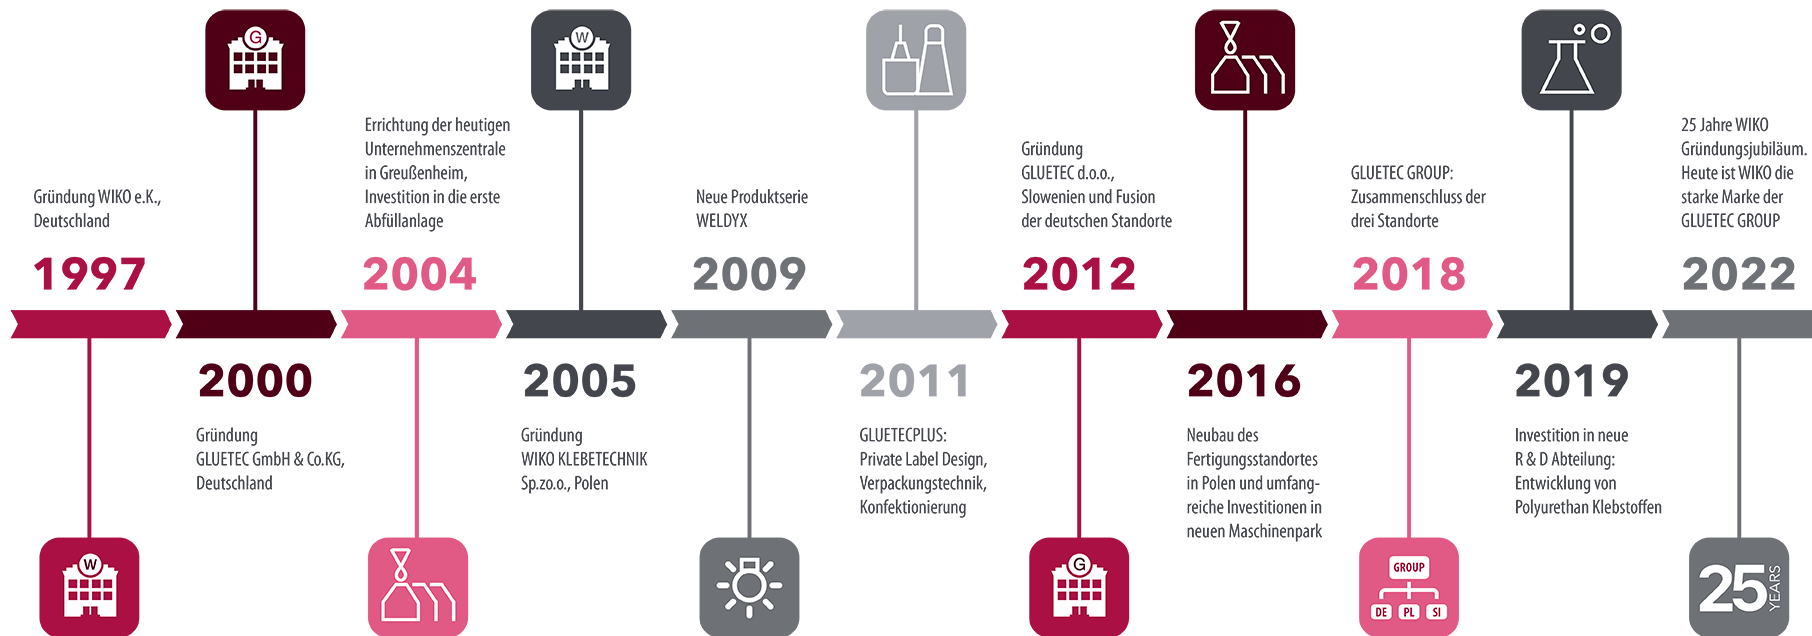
Gründung WIKO e.K., Deutschland

1997

2000

Gründung GLUETEC GmbH & Co.KG, Deutschland

Errichtung der heutigen Unternehmenszentrale in Greußenheim, Investition in die erste Abfüllanlage

2004

2005

Gründung WIKO KLEBETECHNIK Sp.zo.o., Polen

Neue Produktserie WELDYX

2009

2011

GLUETECPLUS: Private Label Design, Verpackungstechnik, Konfektionierung

Gründung GLUETEC d.o.o., Slowenien und Fusion der deutschen Standorte

2012

2016

Neubau des Fertigungsstandortes in Polen und umfangreiche Investitionen in neuen Maschinenpark

GLUETEC GROUP: Zusammenschluss der drei Standorte

2018

GROUP
DE PL SI

2019

Investition in neue R & D Abteilung: Entwicklung von Polyurethan Klebstoffen

25 Jahre WIKO Gründungsjubiläum. Heute ist WIKO die starke Marke der GLUETEC GROUP

2022

25 YEARS